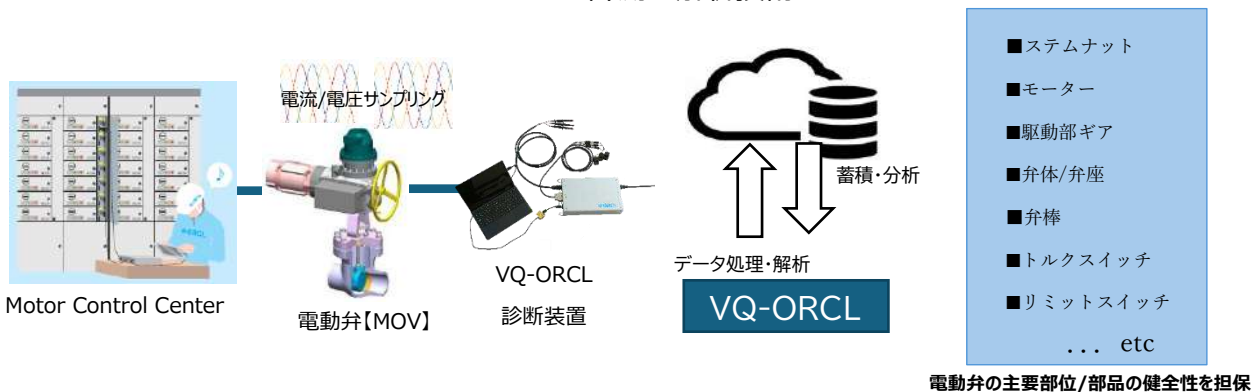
電流/電圧サンプリング

Motor Control Center

電動弁【MOV】

VQ-ORCL

診断装置

蓄積・分析

データ処理・解析

VQ-ORCL

■ステムナット

■モーター

■駆動部ギア

■弁体/弁座

■弁棒

■トルクスイッチ

■リミットスイッチ

... etc

電動弁の主要部位/部品の健全性を担保